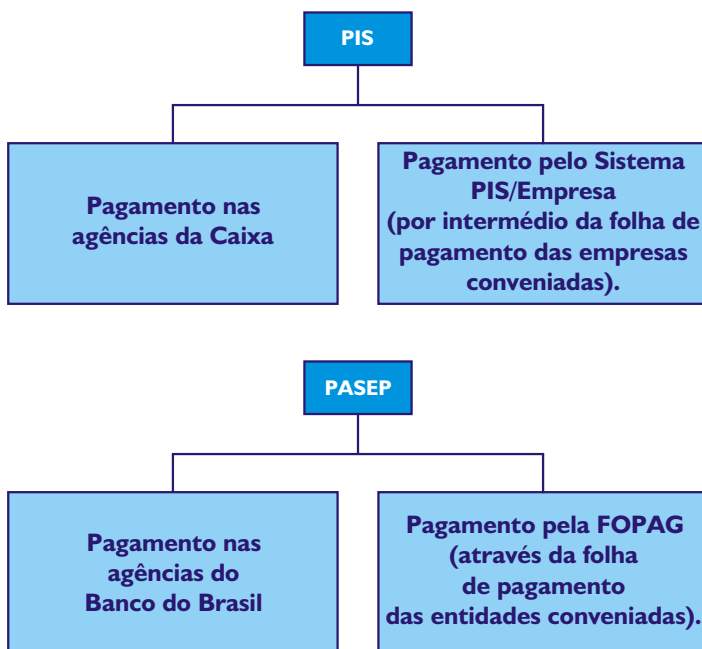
PIS

Pagamento nas agências da Caixa

Pagamento pelo Sistema PIS/Empresa (por intermédio da folha de pagamento das empresas conveniadas).

PASEP

Pagamento nas agências do Banco do Brasil

Pagamento pela FOPAG (através da folha de pagamento das entidades conveniadas).